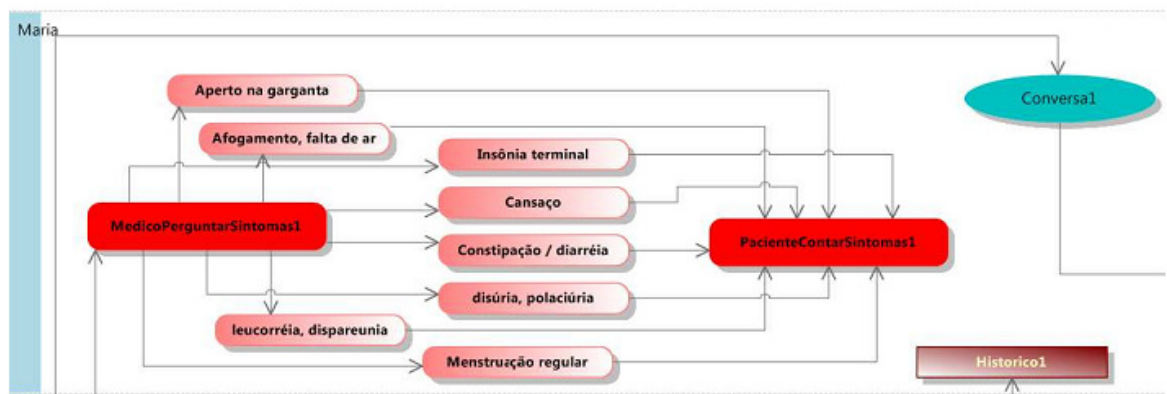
Maria

Conversa1

Aperto na garganta

Afogamento, falta de ar

Insônia terminal

Cansaço

MedicoPerguntarSintomas1

Constipação / diarréia

PacienteContarSintomas1

disúria, polaciúria

leucorréia, dispareunia

Menstruação regular

Historico1